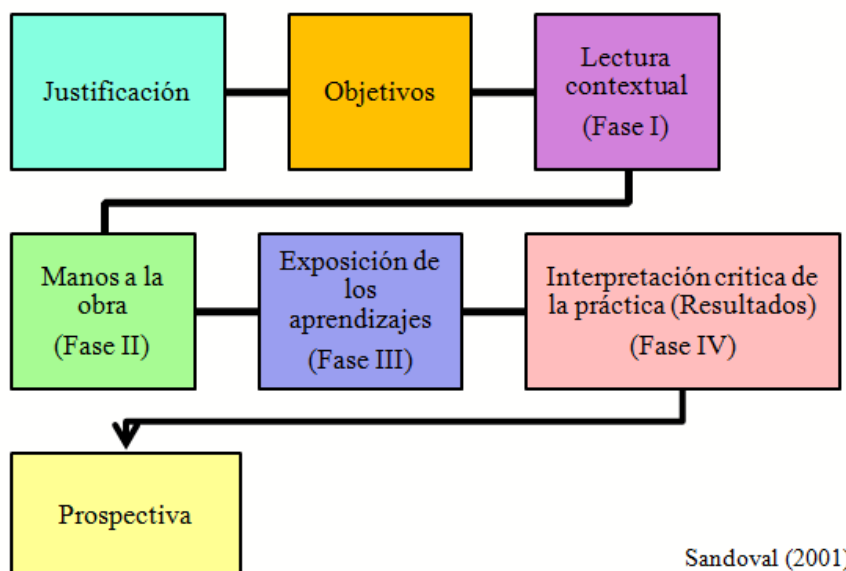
Justificación

Objetivos

Lectura contextual

(Fase I)

Manos a la obra

(Fase II)

Exposición de los aprendizajes

(Fase III)

Interpretación critica de la práctica (Resultados)

(Fase IV)

Prospectiva

Sandoval (2001)